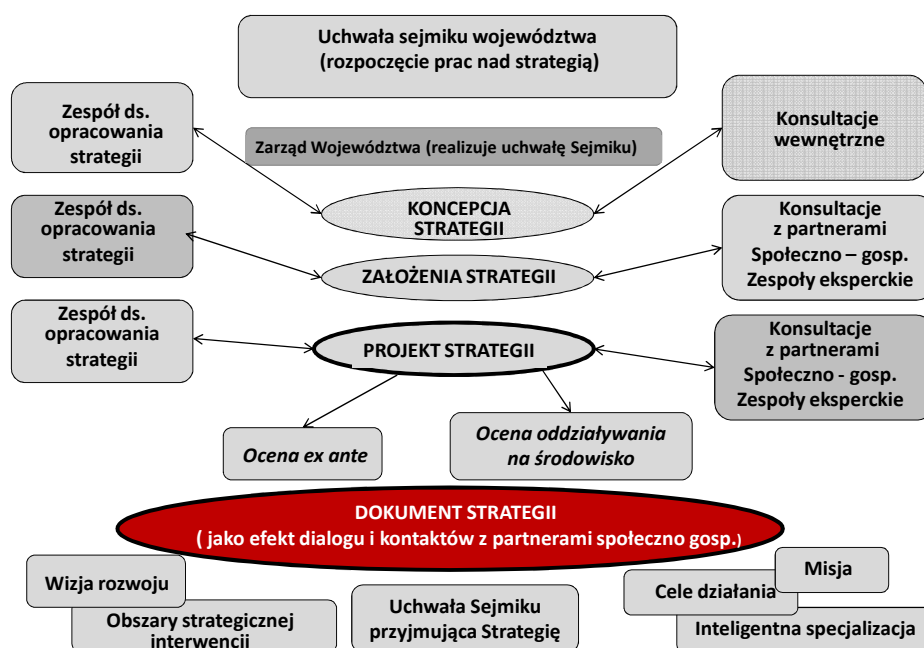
Uchwała sejmiku województwa
(rozpoczęcie prac nad strategią)

Zespół ds. opracowania strategii

Zarząd Województwa (realizuje uchwałę Sejmiku)

Konsultacje wewnętrzne

KONCEPCJA STRATEGII

Zespół ds. opracowania strategii

Konsultacje z partnerami Społeczno – gosp. Zespoły eksperckie

ZAŁOŻENIA STRATEGII

Zespół ds. opracowania strategii

PROJEKT STRATEGII

Konsultacje z partnerami Społeczno - gosp. Zespoły eksperckie

Ocena ex ante

Ocena oddziaływania na środowisko

DOKUMENT STRATEGII
( jako efekt dialogu i kontaktów z partnerami społeczno gosp.)

Wizja rozwoju

Obszary strategicznej interwencji

Uchwała Sejmiku przyjmująca Strategię

Misja

Cele działania

Inteligentna specjalizacja